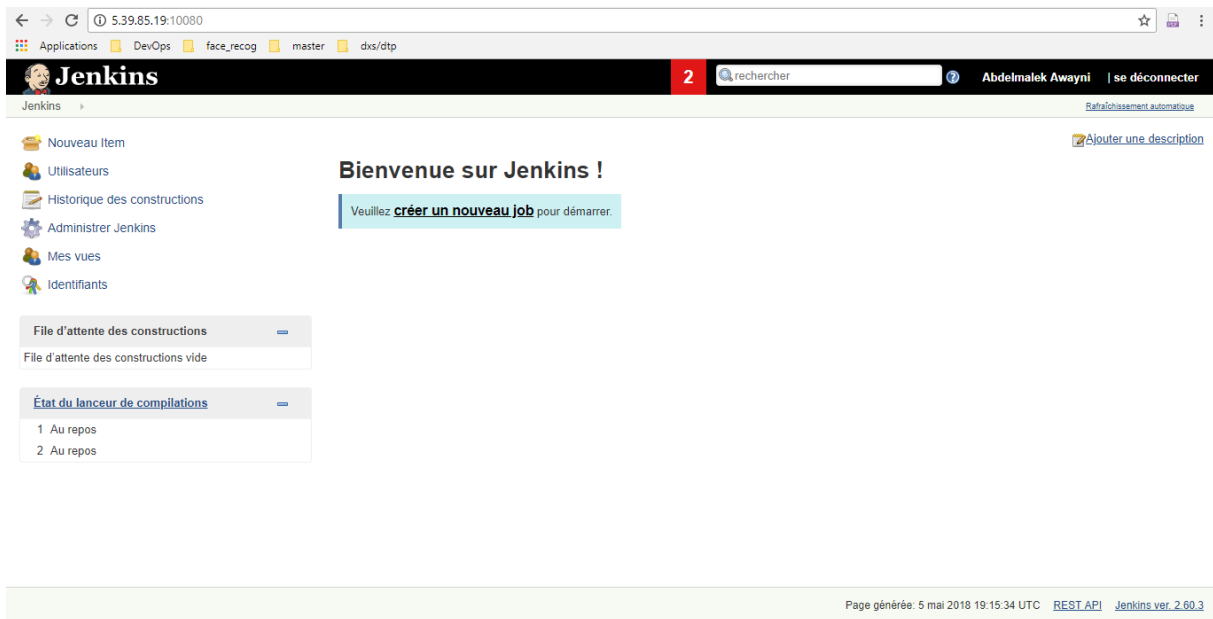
5.39.85.19:10080

Applications DevOps face_recog master dxs/dtp

Jenkins

2 rechercher Abdelmalek Awayni | se déconnecter

Jenkins

Rafraîchissement automatique

Nouveau Item
Utilisateurs
Historique des constructions
Administrer Jenkins
Mes vues
Identifiants

Ajouter une description

Bienvenue sur Jenkins !

Veuillez créer un nouveau job pour démarrer.

File d'attente des constructions
File d'attente des constructions vide

État du lanceur de compilations
1 Au repos
2 Au repos

Page générée: 5 mai 2018 19:15:34 UTC REST API Jenkins ver. 2.60.3